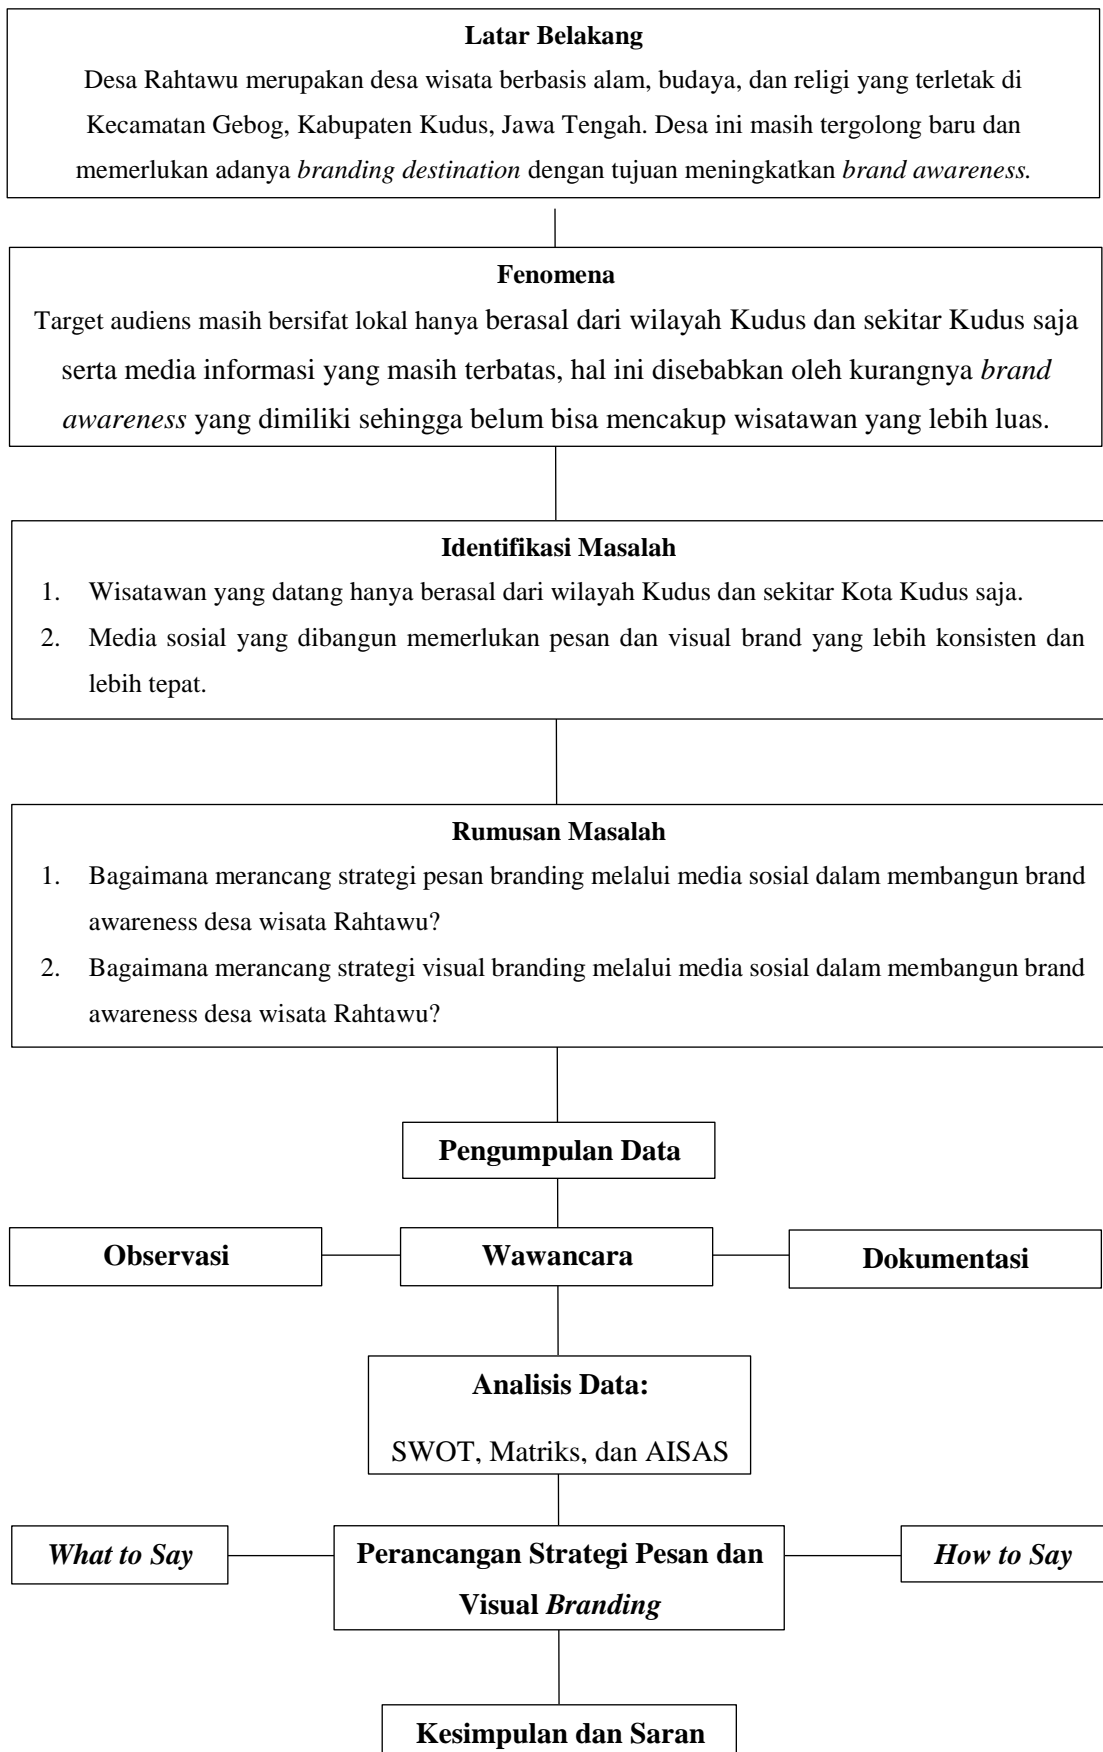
**Latar Belakang**

Desa Rahtawu merupakan desa wisata berbasis alam, budaya, dan religi yang terletak di Kecamatan Gebog, Kabupaten Kudus, Jawa Tengah. Desa ini masih tergolong baru dan memerlukan adanya *branding destination* dengan tujuan meningkatkan *brand awareness.*

**Fenomena**

Target audiens masih bersifat lokal hanya berasal dari wilayah Kudus dan sekitar Kudus saja serta media informasi yang masih terbatas, hal ini disebabkan oleh kurangnya *brand awareness* yang dimiliki sehingga belum bisa mencakup wisatawan yang lebih luas.

**Identifikasi Masalah**

1. Wisatawan yang datang hanya berasal dari wilayah Kudus dan sekitar Kota Kudus saja.
2. Media sosial yang dibangun memerlukan pesan dan visual brand yang lebih konsisten dan lebih tepat.

**Rumusan Masalah**

1. Bagaimana merancang strategi pesan branding melalui media sosial dalam membangun brand awareness desa wisata Rahtawu?
2. Bagaimana merancang strategi visual branding melalui media sosial dalam membangun brand awareness desa wisata Rahtawu?

**Pengumpulan Data**

**Observasi**

**Wawancara**

**Dokumentasi**

**Analisis Data:**

SWOT, Matriks, dan AISAS

***What to Say***

**Perancangan Strategi Pesan dan Visual *Branding***

***How to Say***

**Kesimpulan dan Saran**